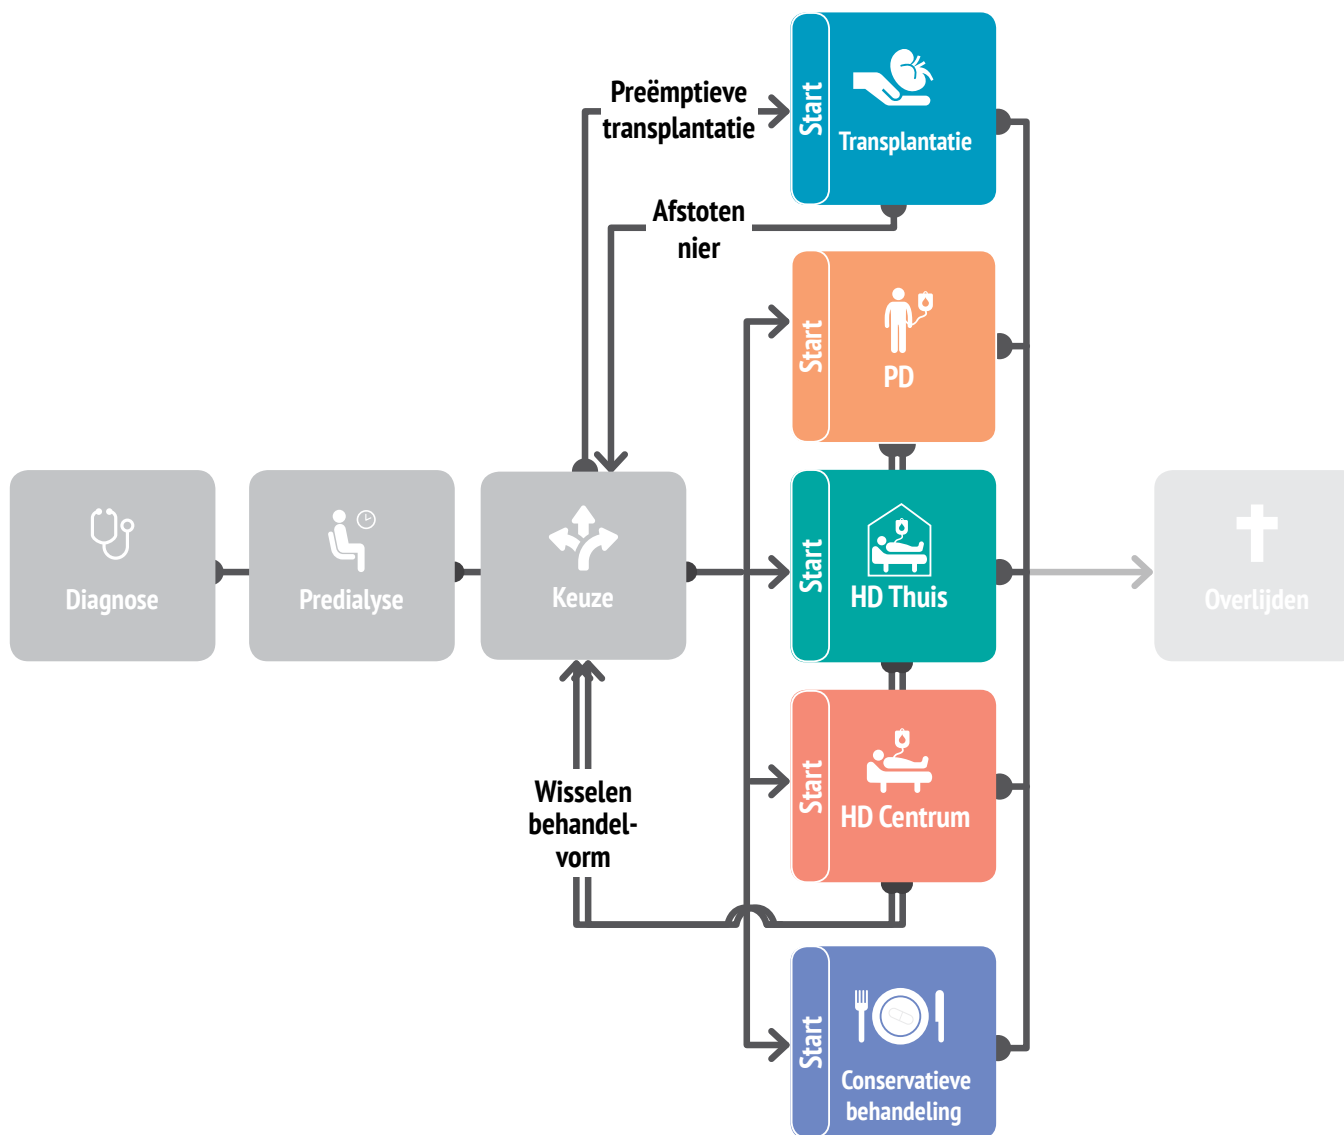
Diagnose

Predialyse

Keuze

Preëmptieve transplantatie

Start

Transplantatie

Afstoten nier

Start

PD

Start

HD Thuis

Overlijden

Wisselen behandelvorm

Start

HD Centrum

Start

Conservatieve behandeling